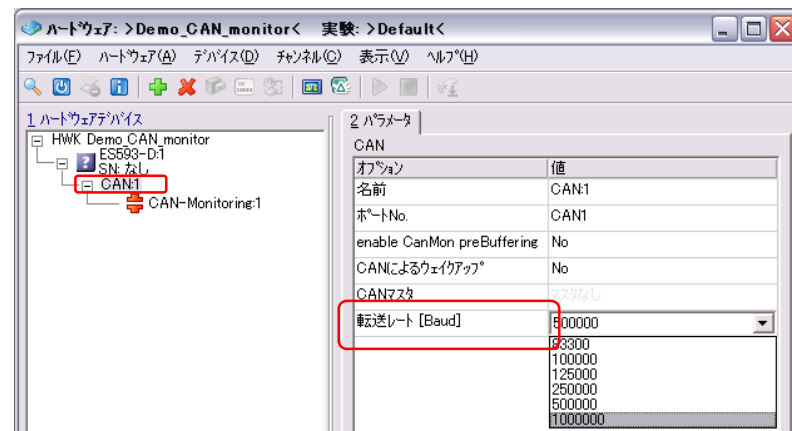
ハードウェア: >Demo_CAN_monitor< 実験: >Default<

ファイル(F) ハードウェア(A) デバイス(D) チャンネル(C) 表示(V) ヘルプ(H)

1 ハードウェアデバイス

HWK: Demo_CAN_monitor
ES593-D:1
SN: なし
CAN:1
CAN-Monitoring:1

2 パラメータ

CAN

| オプション | 値 |
|---|---|
| 名前 | CAN:1 |
| ポートNo. | CAN1 |
| enable CanMon preBuffering | No |
| CANによるウェイクアップ | No |
| CANマスタ | マスタなし |
| 転送レート [Baud] | 500000 |

83300
100000
125000
250000
500000
1000000